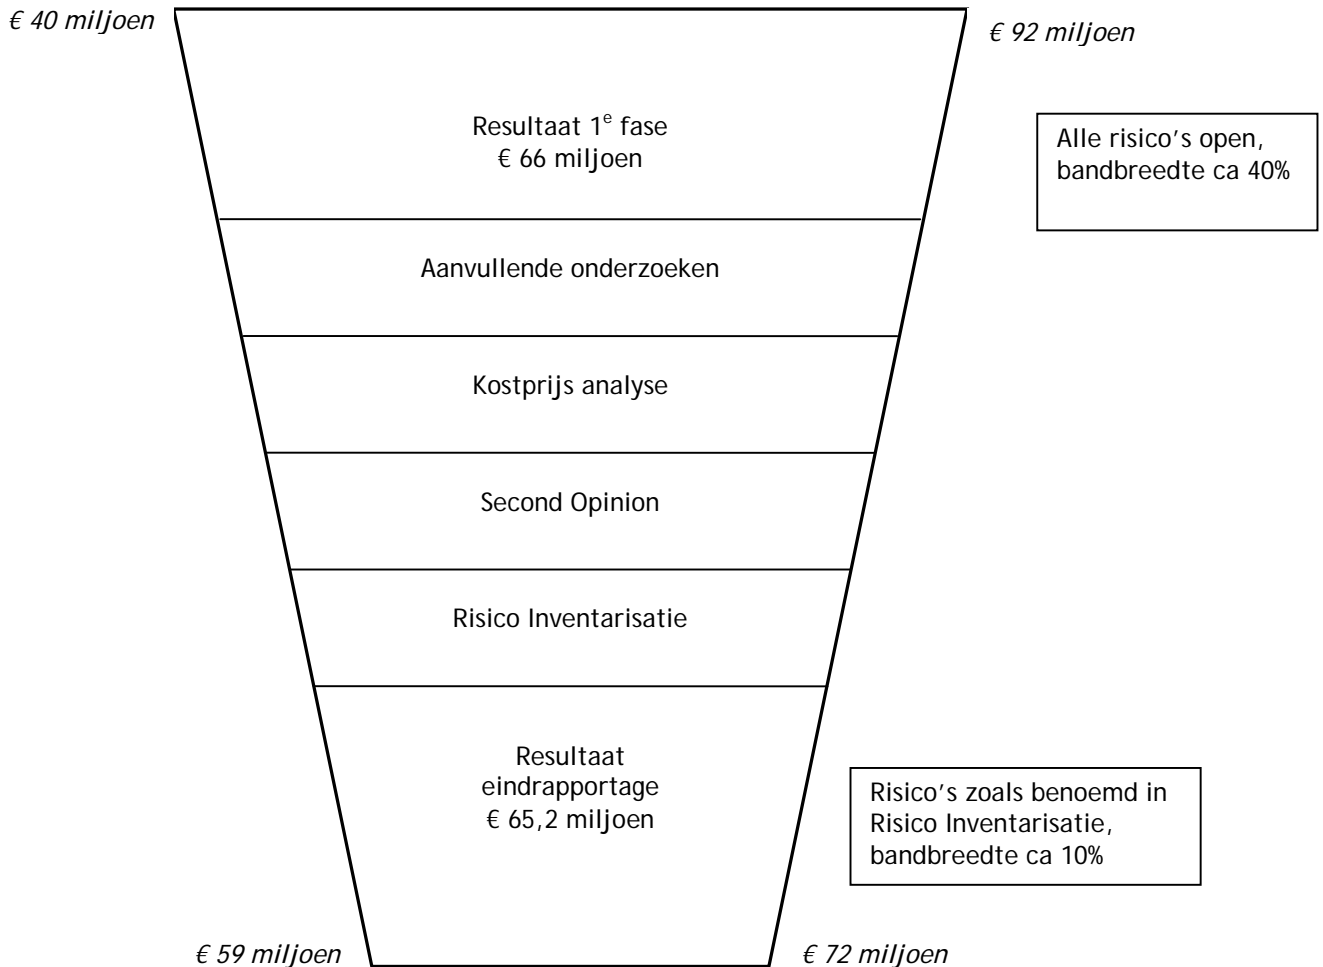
€ 40 miljoen

€ 92 miljoen

Resultaat 1$^{e}$ fase
€ 66 miljoen

Alle risico's open, bandbreedte ca 40%

Aanvullende onderzoeken

Kostprijs analyse

Second Opinion

Risico Inventarisatie

Resultaat eindrapportage
€ 65,2 miljoen

Risico's zoals benoemd in Risico Inventarisatie, bandbreedte ca 10%

€ 59 miljoen

€ 72 miljoen